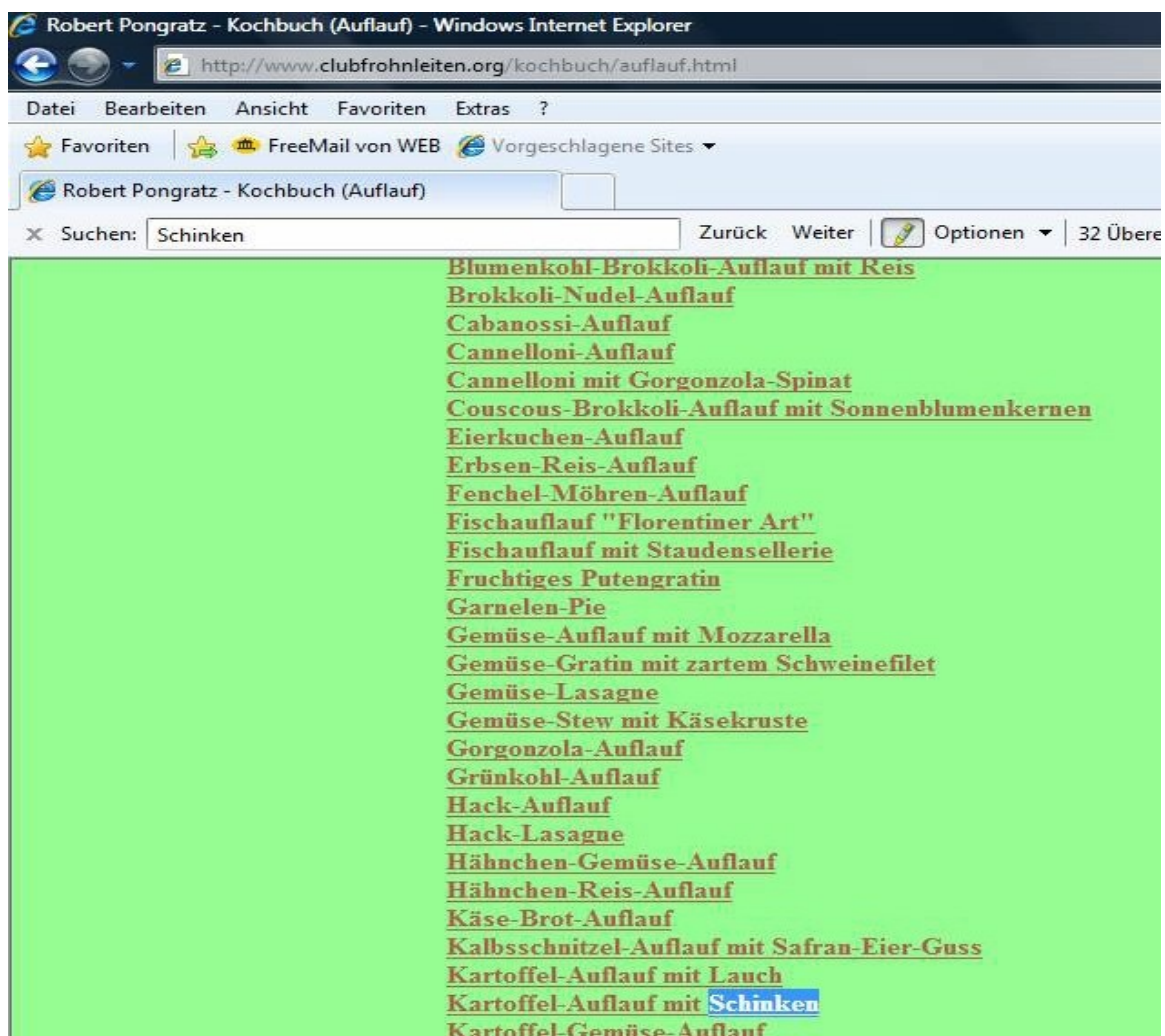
Robert Pongratz - Kochbuch (Auflauf) - Windows Internet Explorer

http://www.clubfrohnleiten.org/kochbuch/auflauf.html

Datei Bearbeiten Ansicht Favoriten Extras ?

Favoriten FreeMail von WEB Vorgeschlagene Sites

Robert Pongratz - Kochbuch (Auflauf)

Suchen: Schinken Zurück Weiter Optionen 32 Übere

Blumenkohl-Brokkoli-Auflauf mit Reis
Brokkoli-Nudel-Auflauf
Cabanossi-Auflauf
Cannelloni-Auflauf
Cannelloni mit Gorgonzola-Spinat
Couscous-Brokkoli-Auflauf mit Sonnenblumenkernen
Eierkuchen-Auflauf
Erbsen-Reis-Auflauf
Fenchel-Möhren-Auflauf
Fischauflauf "Florentiner Art"
Fischauflauf mit Staudensellerie
Fruchtiges Putengratin
Garnelen-Pie
Gemüse-Auflauf mit Mozzarella
Gemüse-Gratin mit zartem Schweinefilet
Gemüse-Lasagne
Gemüse-Stew mit Käsekruste
Gorgonzola-Auflauf
Grünkohl-Auflauf
Hack-Auflauf
Hack-Lasagne
Hähnchen-Gemüse-Auflauf
Hähnchen-Reis-Auflauf
Käse-Brot-Auflauf
Kalbsschnitzel-Auflauf mit Safran-Eier-Guss
Kartoffel-Auflauf mit Lauch
Kartoffel-Auflauf mit Schinken
Kartoffel-Gemüse-Auflauf